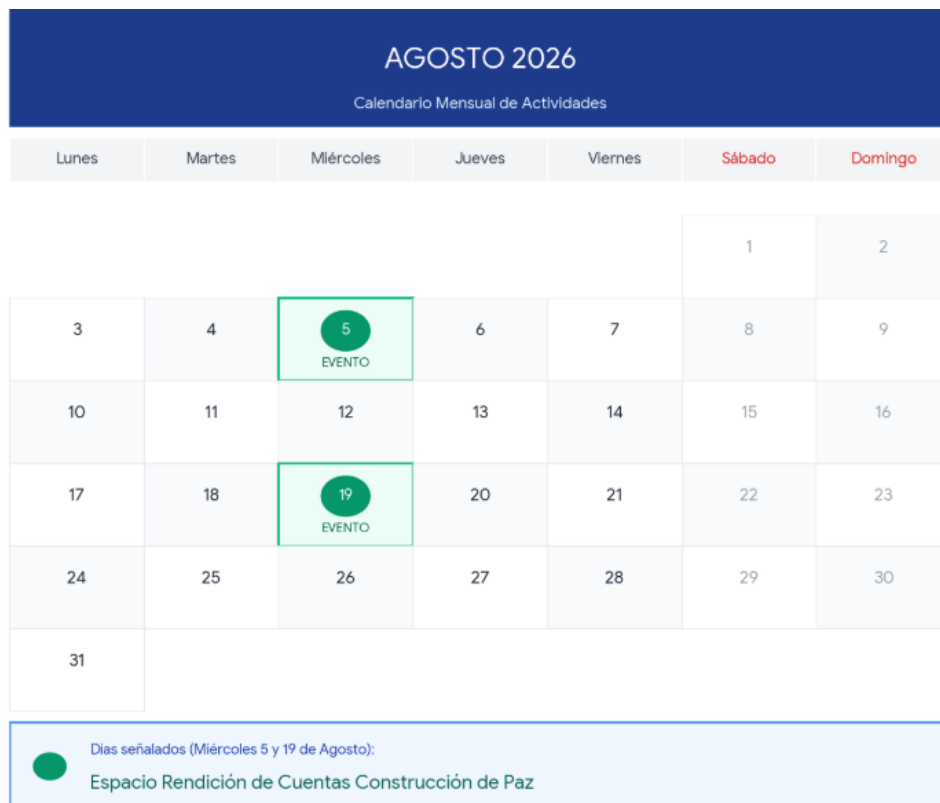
AGOSTO 2026

Calendario Mensual de Actividades

| Lunes | Martes | Miércoles | Jueves | Viernes | Sábado | Domingo |
|---|---|---|---|---|---|---|
| | | | | | 1 | 2 |
| 3 | 4 | 5 EVENTO | 6 | 7 | 8 | 9 |
| 10 | 11 | 12 | 13 | 14 | 15 | 16 |
| 17 | 18 | 19 EVENTO | 20 | 21 | 22 | 23 |
| 24 | 25 | 26 | 27 | 28 | 29 | 30 |
| 31 | | | | | | |

Dias señalados (Miércoles 5 y 19 de Agosto):

Espacio Rendición de Cuentas Construcción de Paz